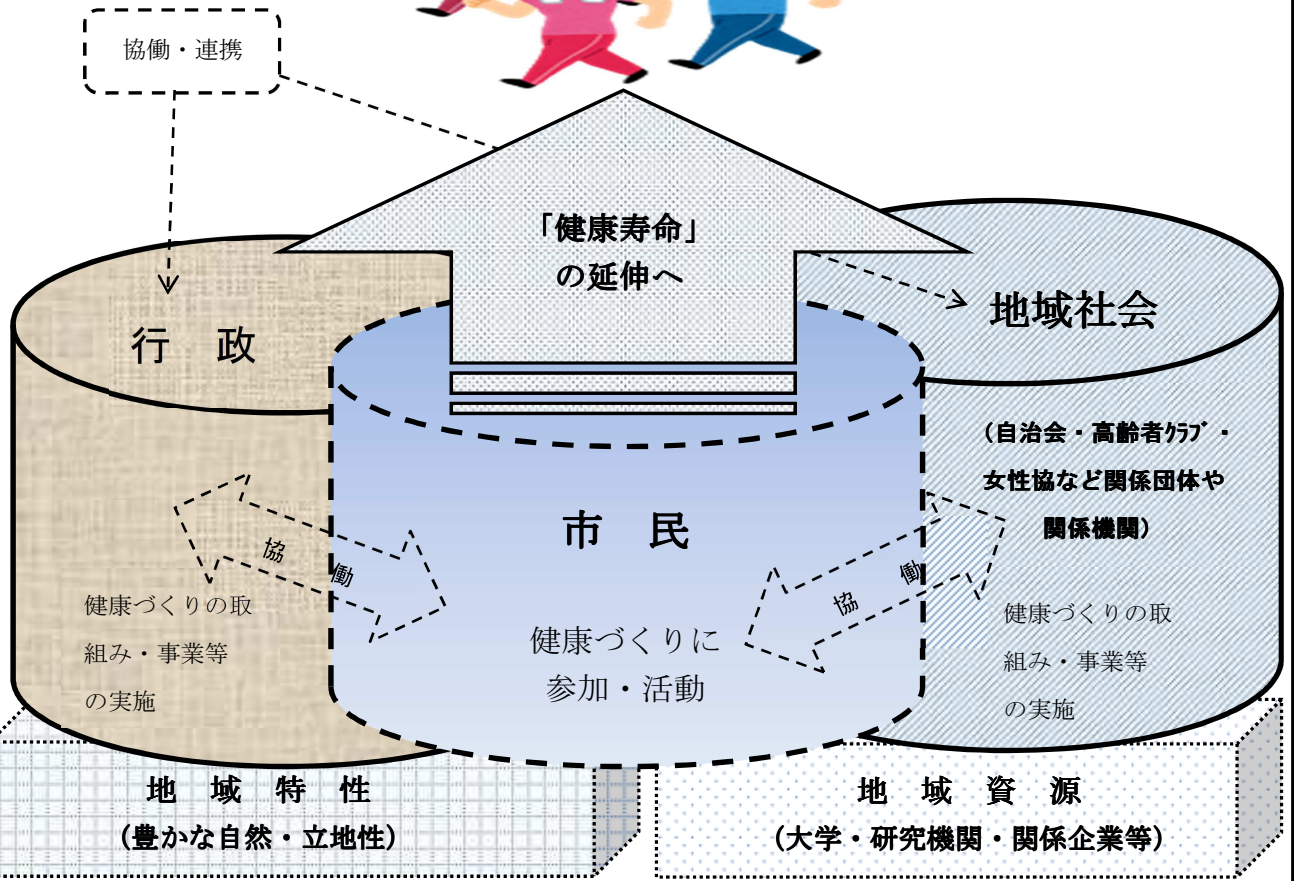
協働・連携

「健康寿命」の延伸へ

行　政

地域社会

（自治会・高齢者ｸﾗﾌﾞ・女性協など関係団体や関係機関）

市　民

協働

協働

健康づくりの取組み・事業等の実施

健康づくりに参加・活動

健康づくりの取組み・事業等の実施

地　域　特　性
（豊かな自然・立地性）

地　域　資　源
（大学・研究機関・関係企業等）